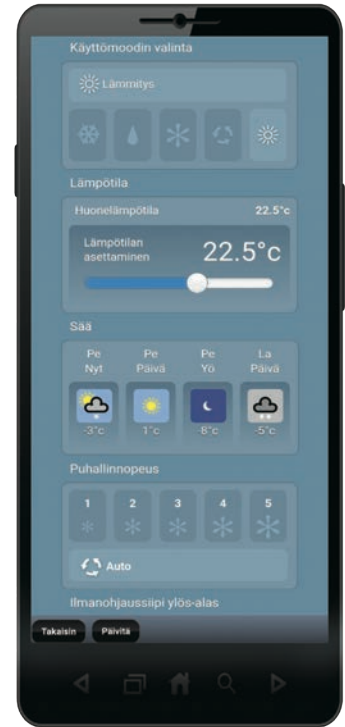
Käyttömoodin valinta

Lämmitys

Lämpötila

Huonelämpötila 22.5°c

Lämpötilan asettaminen 22.5°c

Sää

Pe Nyt

Pe Päivä

Pe Yö

La Päivä

-3°c

1°c

8°c

-5°c

Puhallinnopeus

1

2

3

4

5

Auto

Ilmanohjaussiipi ylös-alas

Takaisin

Päivitä